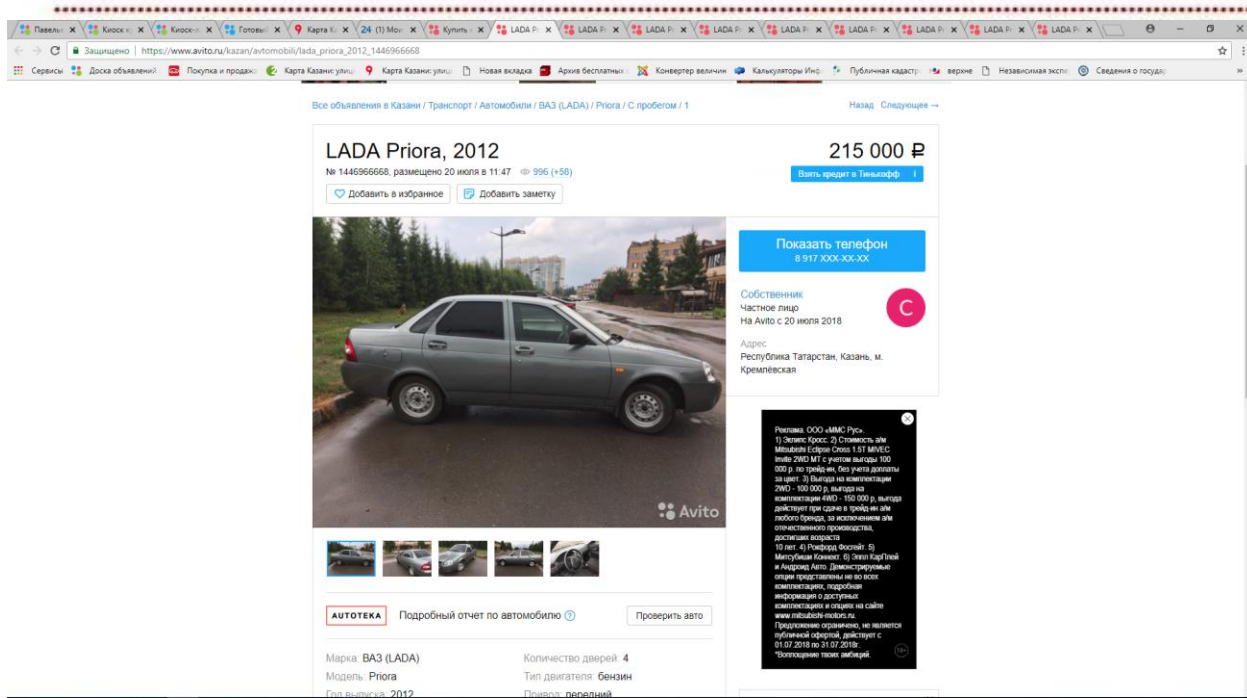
Павелы × Киоск × Киоск × Готовы × Карта К × 24 (1) Мо × Купить × LADA P × LADA P × LADA P × LADA P × LADA P × LADA P × LADA P × LADA P × LADA P × LADA P ×

Защищено | https://www.avito.ru/kazan/avtomobili/lada_priora_2012_1446966668

Сервисы Доска объявлений Покупка и продаж Карта Казани: улиц Карта Казани: улиц Новая вкладка Архив бесплатных Конвертер величин Калькуляторы Инф Публичная кадастр верхне Независимая экспе Сведения о госуда

Все объявления в Казани / Транспорт / Автомобили / ВАЗ (LADA) / Priora / С пробегом / 1

Назад Следующее →

LADA Priora, 2012

№ 1446966668, размещено 20 июля в 11:47 996 (+58)

215 000 ₽

Взять кредит в Тинькофф

Добавить в избранное

Добавить заметку

Показать телефон
8 917 XXX-XX-XX

Собственник
Частное лицо
На Avito с 20 июля 2018

C

Адрес
Республика Татарстан, Казань, м. Кремлёвская

Avito

Реклама. ООО «ММС Рус». 1) Эклипс Кросс. 2) Стоимость а/м Mitsubishi Eclipse Cross 1.5T MIVEC Invite 2WD MT с учетом выгоды 100 000 р. по трейд-ин, без учета доплаты за цвет. 3) Выгода на комплектации 2WD - 100 000 р, выгода на комплектации 4WD - 150 000 р, выгода действует при сдаче в трейд-ин а/м любого бренда, за исключением а/м отечественного производства, достигших возраста 10 лет. 4) Рокфорд Фосгейт. 5) Митсубиши Коннект. 6) Эппл КарПлей и Андроид Авто. Демонстрируемые опции представлены не во всех комплектациях, подробная информация о доступных комплектациях и опциях на сайте www.mitsubishi-motors.ru. Предложение ограничено, не является публичной офертой, действует с 01.07.2018 по 31.07.2018г. *Воплощение твоих амбиций.

18+

AUTOTEKA

Подробный отчет по автомобилю

Проверить авто

Марка: ВАЗ (LADA)

Количество дверей: 4

Модель: Priora

Тип двигателя: бензин

Год выпуска: 2012

Привод: передний